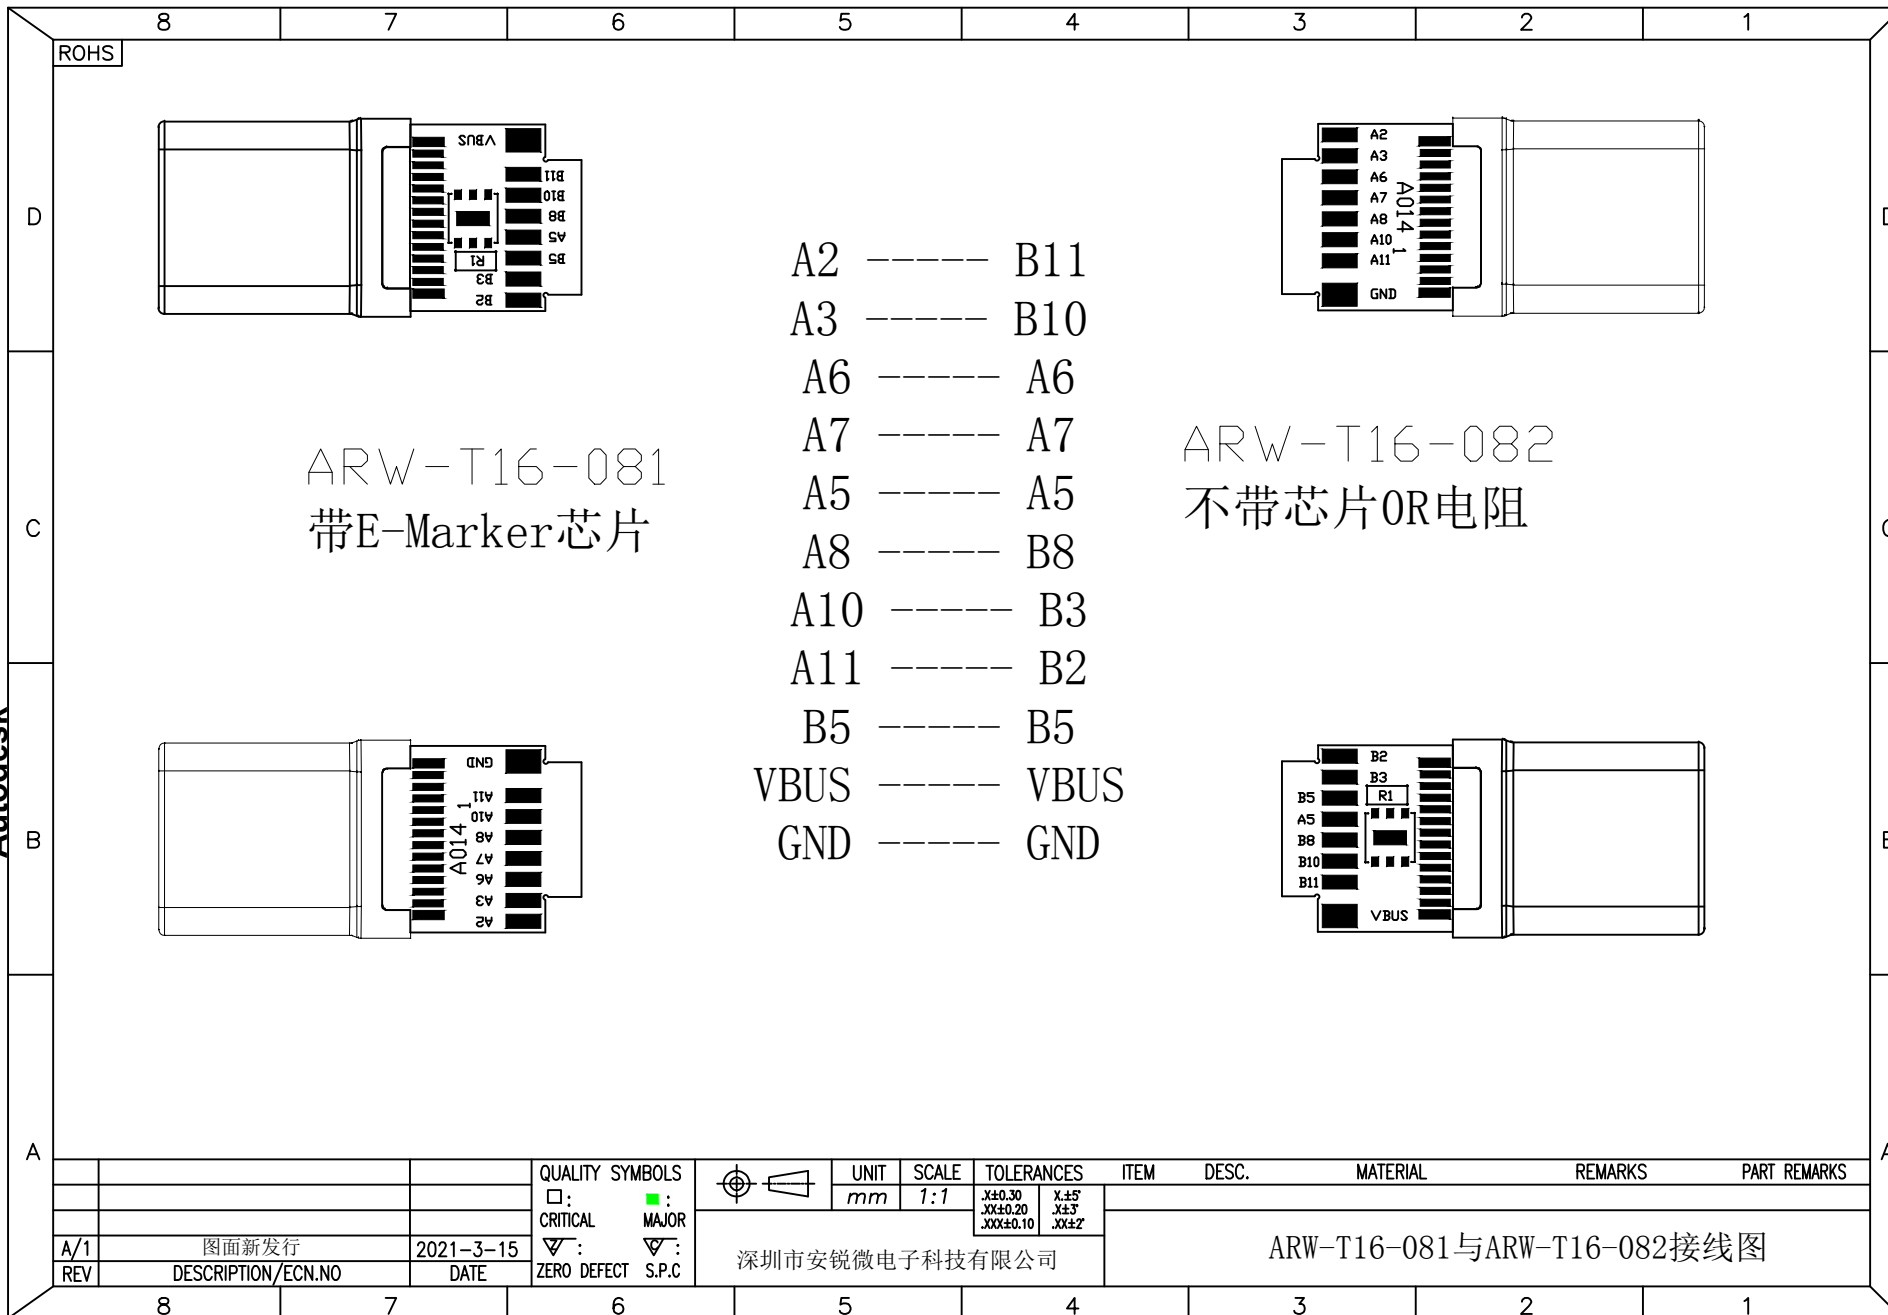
8 7 6 5 4 3 2 1

ROHS

D

VBUS
B11
B10
B8
A5
B5
R1
B3
B2

A2
A3
A6
A7
A8
A10
A11
A014 1
GND

A2 ----- B11
A3 ----- B10
A6 ----- A6
A7 ----- A7
A5 ----- A5
A8 ----- B8
A10 ----- B3
A11 ----- B2
B5 ----- B5
VBUS ----- VBUS
GND ----- GND

C

ARW-T16-081
带E-Marker芯片

ARW-T16-082
不带芯片0R电阻

B

GND
A11
A10
A8
A7
A6
A3
A2
A014 1

B2
B3
R1
B5
A5
B8
B10
B11
VBUS

Autodesk

A

| | | | QUALITY SYMBOLS | | UNIT | SCALE | TOLERANCES | ITEM | DESC. | MATERIAL | REMARKS | PART REMARKS |
|---|---|---|---|---|---|---|---|---|---|---|---|---|
| | | | □: CRITICAL ■: MAJOR | | mm | 1:1 | .X±0.30 .XX±0.20 .XXX±0.10 X.±5° .X±3° .XX±2° | | | | | |
| A/1 | 图面新发行 | 2021-3-15 | ▽: ZERO DEFECT ▽: S.P.C | 深圳市安锐微电子科技有限公司 | | | | ARW-T16-081与ARW-T16-082接线图 | | | | |
| REV | DESCRIPTION/ECN.NO | DATE | | | | | | | | | | |

8 7 6 5 4 3 2 1